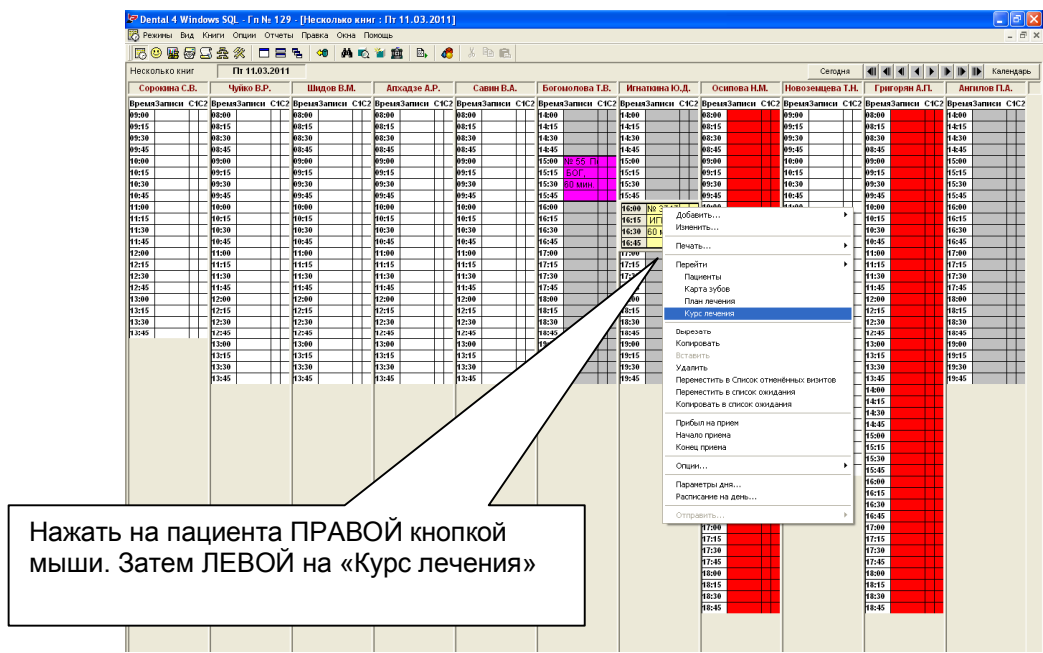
Dental 4 Windows SQL - Гп № 129 - [Несколько книг : Пт 11.03.2011]

Режимы Вид Книги Опции Отчеты Правка Окна Помощь

Несколько книг | Пт 11.03.2011 | Сегодня | Календарь

Сорокина С.В. | Чуйко В.Р. | Шидов В.М. | Алхадзе А.Р. | Савин В.А. | Богомолова Т.В. | Игнаткина Ю.Д. | Осипова Н.М. | Новоземцева Т.Н. | Григорян А.П. | Ангилов П.А.

Время Записи С1 С2

Сорокина С.В.: 09:00, 09:15, 09:30, 09:45, 10:00, 10:15, 10:30, 10:45, 11:00, 11:15, 11:30, 11:45, 12:00, 12:15, 12:30, 12:45, 13:00, 13:15, 13:30, 13:45

Чуйко В.Р.: 08:00, 08:15, 08:30, 08:45, 09:00, 09:15, 09:30, 09:45, 10:00, 10:15, 10:30, 10:45, 11:00, 11:15, 11:30, 11:45, 12:00, 12:15, 12:30, 12:45, 13:00, 13:15, 13:30, 13:45

Шидов В.М.: 08:00, 08:15, 08:30, 08:45, 09:00, 09:15, 09:30, 09:45, 10:00, 10:15, 10:30, 10:45, 11:00, 11:15, 11:30, 11:45, 12:00, 12:15, 12:30, 12:45, 13:00, 13:15, 13:30, 13:45

Алхадзе А.Р.: 08:00, 08:15, 08:30, 08:45, 09:00, 09:15, 09:30, 09:45, 10:00, 10:15, 10:30, 10:45, 11:00, 11:15, 11:30, 11:45, 12:00, 12:15, 12:30, 12:45, 13:00, 13:15, 13:30, 13:45

Савин В.А.: 08:00, 08:15, 08:30, 08:45, 09:00, 09:15, 09:30, 09:45, 10:00, 10:15, 10:30, 10:45, 11:00, 11:15, 11:30, 11:45, 12:00, 12:15, 12:30, 12:45, 13:00, 13:15, 13:30, 13:45

Богомолова Т.В.: 14:00, 14:15, 14:30, 14:45, 15:00 № 55 П., 15:15 БОГ., 15:30 60 мин, 15:45, 16:00, 16:15, 16:30, 16:45, 17:00, 17:15, 17:30, 17:45, 18:00, 18:15, 18:30, 18:45, 19:00

Игнаткина Ю.Д.: 14:00, 14:15, 14:30, 14:45, 15:00, 15:15, 15:30, 15:45, 16:00 № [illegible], 16:15 ИГ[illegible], 16:30 60 м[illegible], 16:45, 17:00, 17:15, 17:30, 17:45, 18:00, 18:15, 18:30, 18:45, 19:00, 19:15, 19:30, 19:45

Осипова Н.М.: 08:00, 08:15, 08:30, 08:45, 09:00, 09:15, 09:30, 09:45, 10:00, ..., 17:00, 17:15, 17:30, 17:45, 18:00, 18:15, 18:30, 18:45

Новоземцева Т.Н.: 09:00, 09:15, 09:30, 09:45, 10:00, 10:15, 10:30, 10:45, 11:00

Григорян А.П.: 08:00, 08:15, 08:30, 08:45, 09:00, 09:15, 09:30, 09:45, 10:00, 10:15, 10:30, 10:45, 11:00, 11:15, 11:30, 11:45, 12:00, 12:15, 12:30, 12:45, 13:00, 13:15, 13:30, 13:45, 14:00, 14:15, 14:30, 14:45, 15:00, 15:15, 15:30, 15:45, 16:00, 16:15, 16:30, 16:45, 17:00, 17:15, 17:30, 17:45, 18:00, 18:15, 18:30, 18:45

Ангилов П.А.: 14:00, 14:15, 14:30, 14:45, 15:00, 15:15, 15:30, 15:45, 16:00, 16:15, 16:30, 16:45, 17:00, 17:15, 17:30, 17:45, 18:00, 18:15, 18:30, 18:45, 19:00, 19:15, 19:30, 19:45

Добавить...
Изменить...
Печать...
Перейти
Пациенты
Карта зубов
План лечения
Курс лечения
Вырезать
Копировать
Вставить
Удалить
Переместить в Список отменённых визитов
Переместить в список ожидания
Копировать в список ожидания
Прибыл на прием
Начало приема
Конец приема
Опции...
Параметры дня...
Расписание на день...
Отправить...

Нажать на пациента ПРАВОЙ кнопкой мыши. Затем ЛЕВОЙ на «Курс лечения»